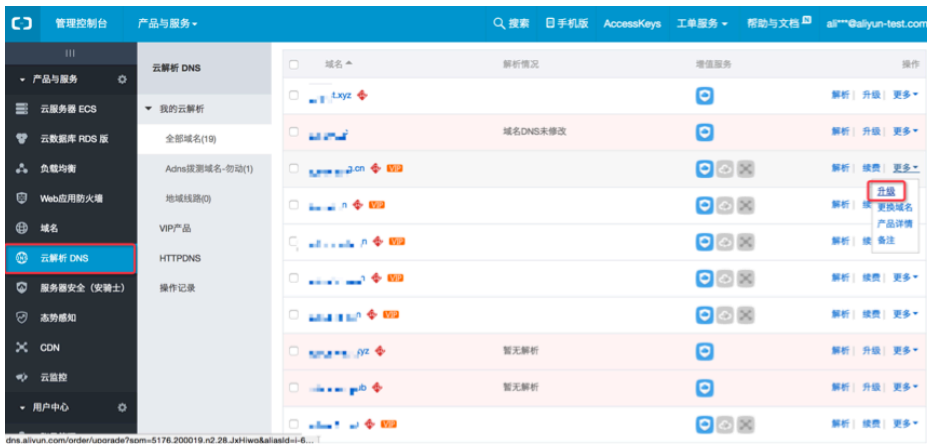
管理控制台 产品与服务 ▾ 搜索 手机版 AccessKeys 工单服务 ▾ 帮助与文档 ali***@aliyun-test.com

产品与服务
云服务器 ECS
云数据库 RDS 版
负载均衡
Web应用防火墙
域名
云解析 DNS
服务器安全（安骑士）
态势感知
CDN
云监控
用户中心

云解析 DNS
▾ 我的云解析
全部域名(19)
Adns拨测域名-勿动(1)
地域线路(0)
VIP产品
HTTPDNS
操作记录

| | 域名 | 解析情况 | 增值服务 | 操作 |
|---|---|---|---|---|
| | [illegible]t.xyz | | | 解析 \| 升级 \| 更多 ▾ |
| | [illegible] | 域名DNS未修改 | | 解析 \| 升级 \| 更多 ▾ |
| | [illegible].cn VIP | | | 解析 \| 续费 \| 更多 ▾ |
| | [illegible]n VIP | | | 解析 \| 续 |
| | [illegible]n VIP | | | 解析 \| 续 |
| | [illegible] VIP | | | 解析 \| 续 |
| | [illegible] VIP | | | 解析 \| 续费 \| 更多 ▾ |
| | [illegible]yz | 暂无解析 | | 解析 \| 升级 \| 更多 ▾ |
| | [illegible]b | 暂无解析 | | 解析 \| 升级 \| 更多 ▾ |
| | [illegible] | | | 解析 \| 续费 \| 更多 ▾ |

升级
更换域名
产品详情
备注

dns.aliyun.com/order/upgrade?spm=5176.200019.n2.28.JxHiwo&aliasId=i-6...